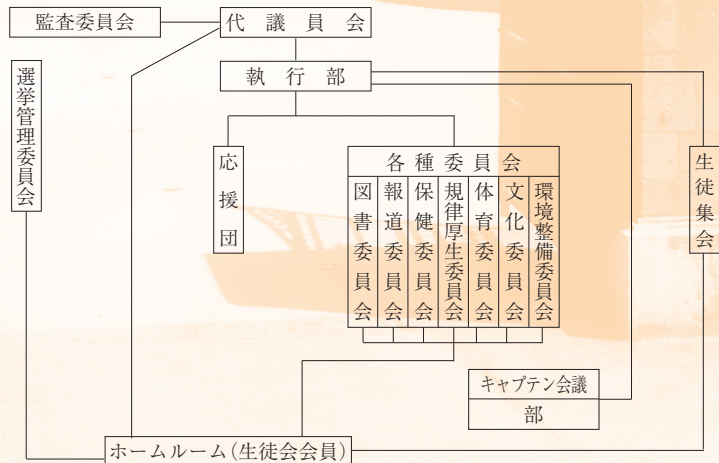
監査委員会

代議員会

選挙管理委員会

執行部

応援団

各種委員会

図書委員会

報道委員会

保健委員会

規律厚生委員会

体育委員会

文化委員会

環境整備委員会

生徒集会

キャプテン会議

部

ホームルーム(生徒会会員)